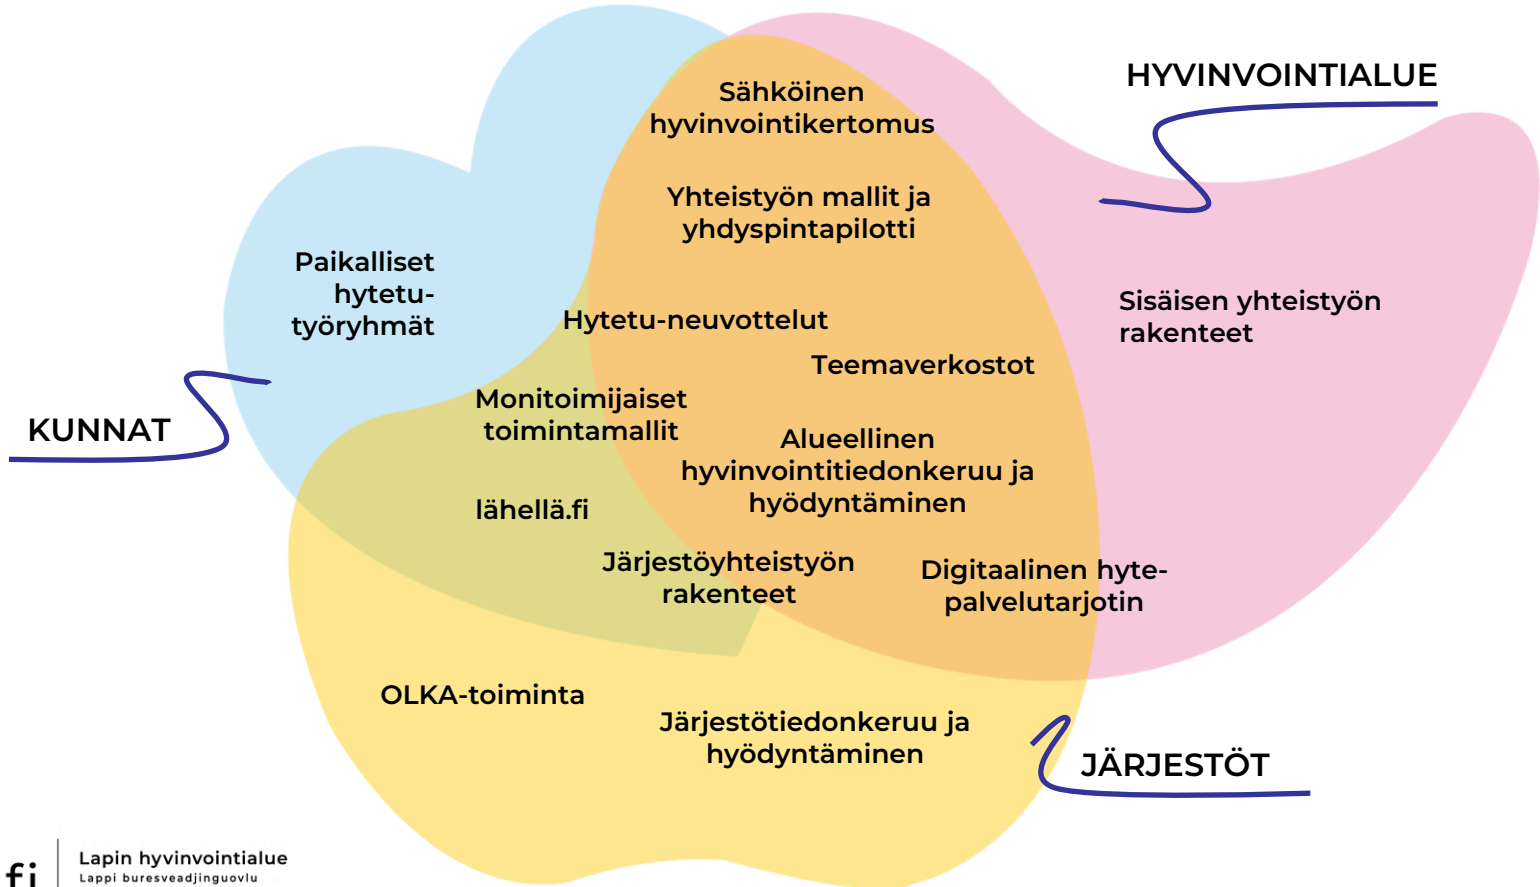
HYVINVOINTIALUE

Sähköinen hyvinvointikertomus

Yhteistyön mallit ja yhdyspintapilotti

Paikalliset hytetu-työryhmät

Sisäisen yhteistyön rakenteet

Hytetu-neuvottelut

Teemaverkostot

KUNNAT

Monitoimijaiset toimintamallit

Alueellinen hyvinvointitiedonkeruu ja hyödyntäminen

lähellä.fi

Järjestöyhteistyön rakenteet

Digitaalinen hyte-palvelutarjotin

OLKA-toiminta

Järjestötiedonkeruu ja hyödyntäminen

JÄRJESTÖT

fi

Lapin hyvinvointialue
Lappi buresveadjinguovlu